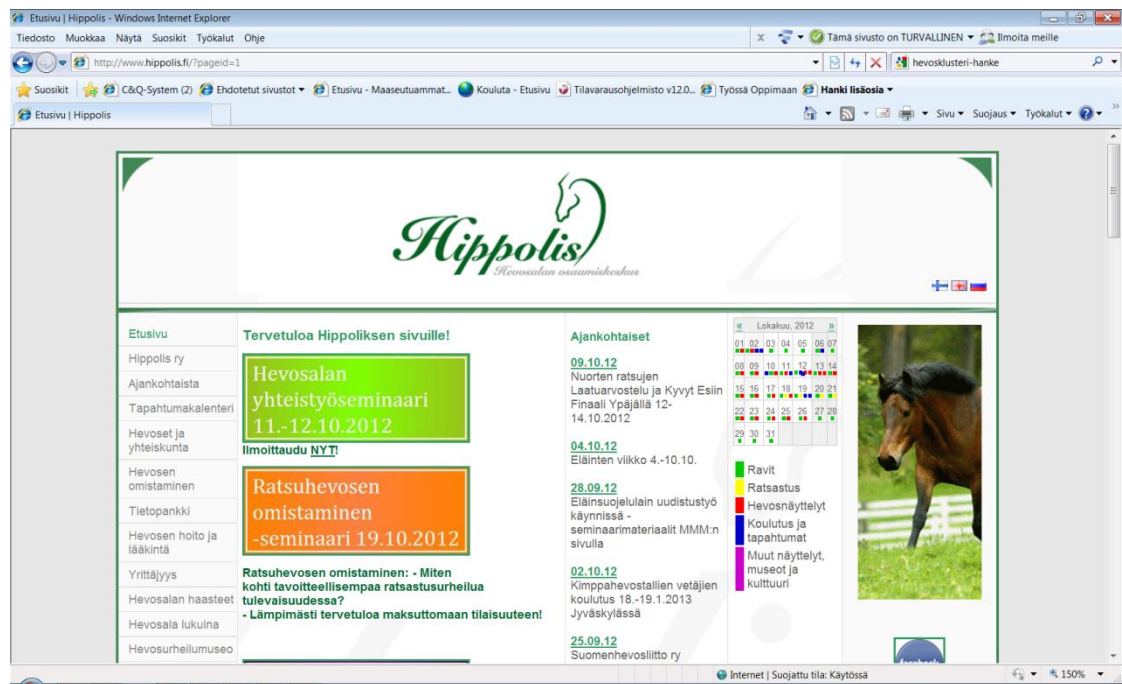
Etusivu | Hippolis - Windows Internet Explorer

Tiedosto Muokkaa Näytä Suosikit Työkalut Ohje

Tämä sivusto on TURVALLINEN Ilmoita meille

http://www.hippolis.fi/?pageid=1

hevosklusteri-hanke

Suosikit C&Q-System (2) Ehdotetut sivustot Etusivu - Maaseutuammat... Kouluta - Etusivu Tilavarausohjelmisto v12.0... Työssä Oppimaan Hanki lisäosia

Etusivu | Hippolis

Sivu Suojaus Työkalut

Hippolis
Hevosalan osaamiskeskus

Etusivu
Hippolis ry
Ajankohtaista
Tapahtumakalenteri
Hevoset ja yhteiskunta
Hevosen omistaminen
Tietopankki
Hevosen hoito ja lääkintä
Yrittäjyys
Hevosalan haasteet
Hevosala lukuina
Hevosurheilumuseo

Tervetuloa Hippoliksen sivuille!

Hevosalan yhteistyöseminaari 11.-12.10.2012

Ilmoittaudu NYT!

Ratsuhevosen omistaminen -seminaari 19.10.2012

Ratsuhevosen omistaminen: - Miten kohti tavoitteellisempaa ratsastusurheilua tulevaisuudessa?
- Lämpimästi tervetuloa maksuttomaan tilaisuuteen!

Ajankohtaiset

09.10.12
Nuorten ratsujen Laatuarvostelu ja Kyvyt Esiin Finaali Ypäjällä 12-14.10.2012

04.10.12
Eläinten viikko 4.-10.10.

28.09.12
Eläinsuojelulain uudistustyö käynnissä - seminaarimateriaalit MMM:n sivulla

02.10.12
Kimppahevostallien vetäjien koulutus 18.-19.1.2013 Jyväskylässä

25.09.12
Suomenhevosliitto ry

« Lokakuu, 2012 »

| 01 | 02 | 03 | 04 | 05 | 06 | 07 |
|---|---|---|---|---|---|---|
| 08 | 09 | 10 | 11 | 12 | 13 | 14 |
| 15 | 16 | 17 | 18 | 19 | 20 | 21 |
| 22 | 23 | 24 | 25 | 26 | 27 | 28 |
| 29 | 30 | 31 | | | | |

Ravit
Ratsastus
Hevosnäyttelyt
Koulutus ja tapahtumat
Muut näyttelyt, museot ja kulttuuri

Internet | Suojattu tila: Käytössä
150%